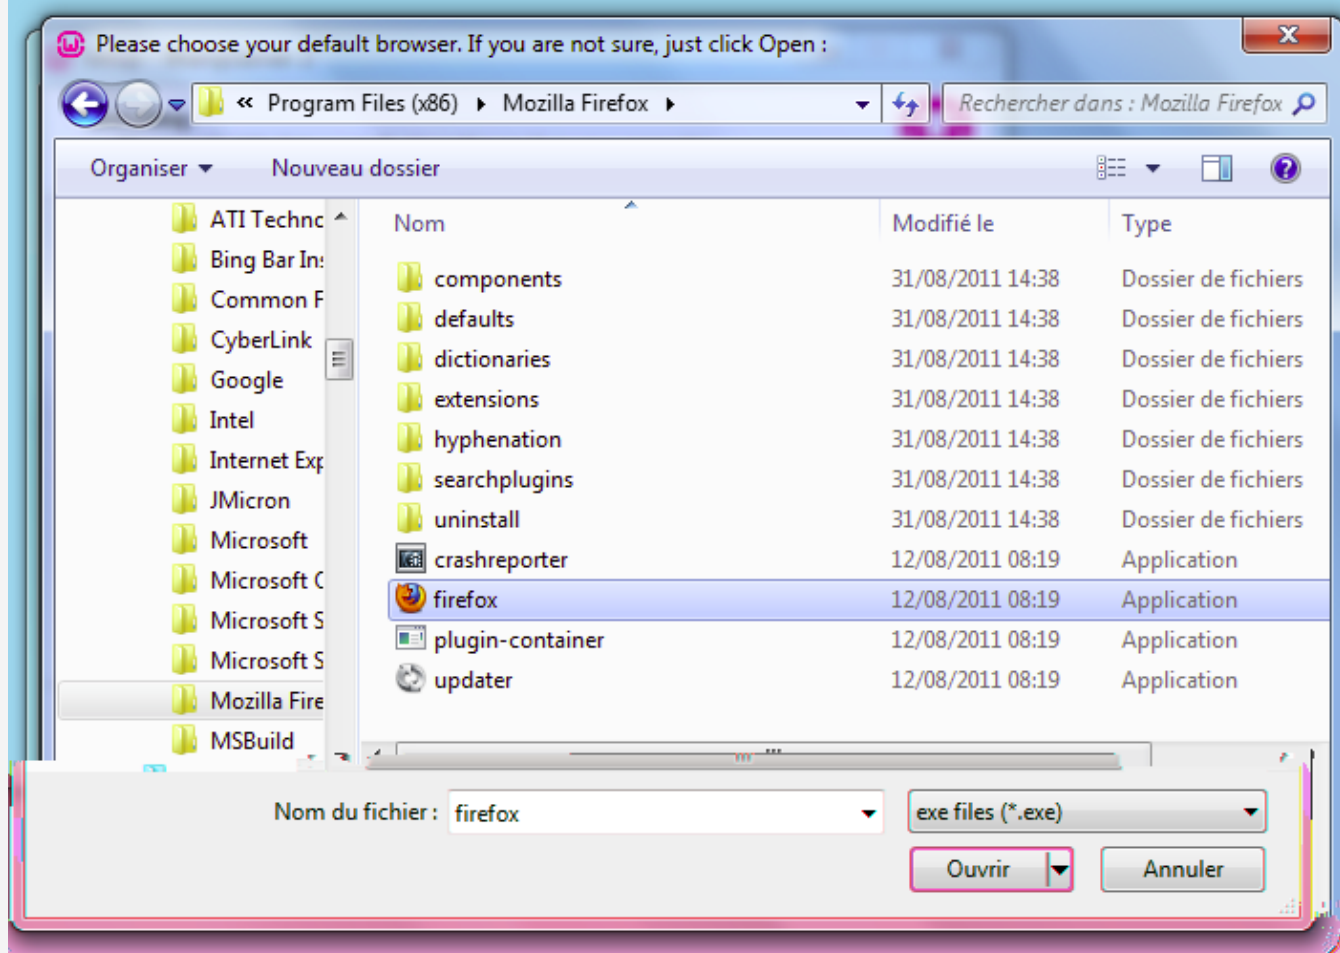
Please choose your default browser. If you are not sure, just click Open :

« Program Files (x86) ▸ Mozilla Firefox ▸

Rechercher dans : Mozilla Firefox

Organiser ▾ Nouveau dossier

ATI Technc
Bing Bar In:
Common F
CyberLink
Google
Intel
Internet Exp
JMicron
Microsoft
Microsoft C
Microsoft S
Microsoft S
Mozilla Fire
MSBuild

| Nom | Modifié le | Type |
|---|---|---|
| components | 31/08/2011 14:38 | Dossier de fichiers |
| defaults | 31/08/2011 14:38 | Dossier de fichiers |
| dictionaries | 31/08/2011 14:38 | Dossier de fichiers |
| extensions | 31/08/2011 14:38 | Dossier de fichiers |
| hyphenation | 31/08/2011 14:38 | Dossier de fichiers |
| searchplugins | 31/08/2011 14:38 | Dossier de fichiers |
| uninstall | 31/08/2011 14:38 | Dossier de fichiers |
| crashreporter | 12/08/2011 08:19 | Application |
| firefox | 12/08/2011 08:19 | Application |
| plugin-container | 12/08/2011 08:19 | Application |
| updater | 12/08/2011 08:19 | Application |

Nom du fichier : firefox

exe files (*.exe)

Ouvrir

Annuler